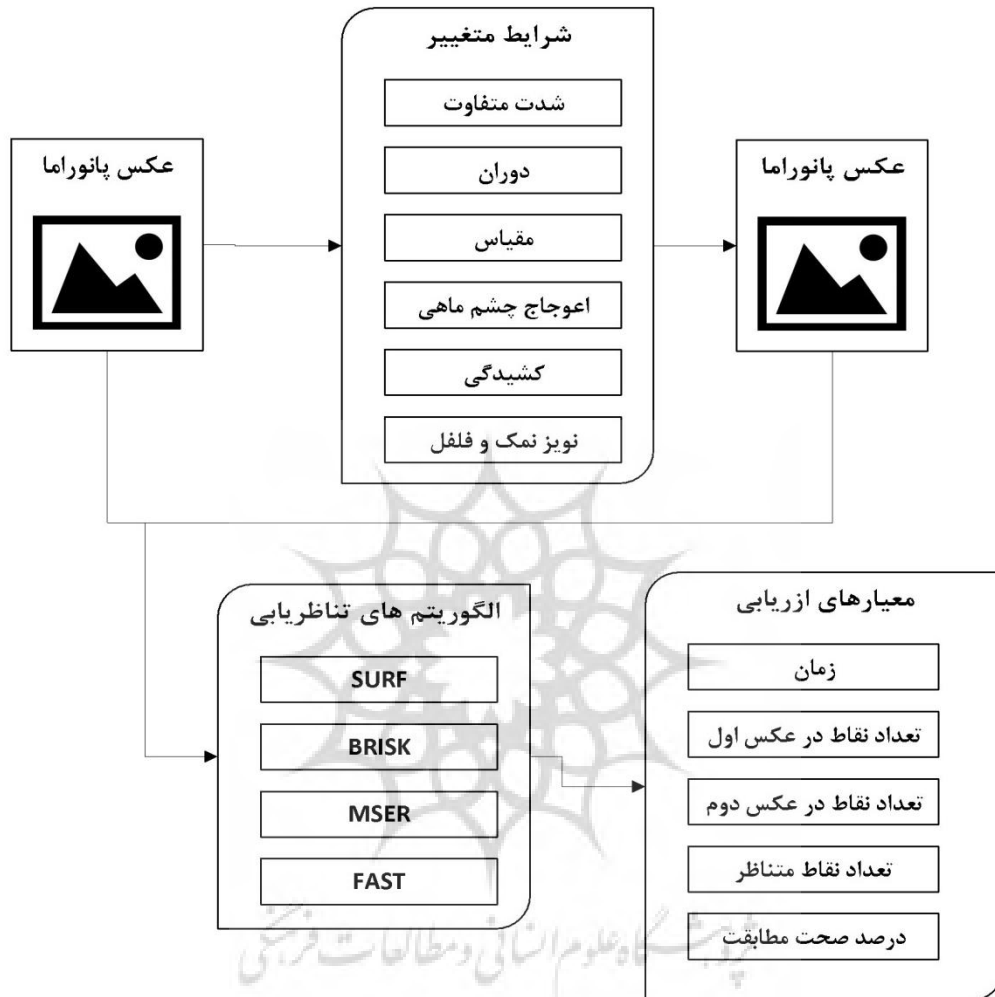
شرایط متغییر

شدت متفاوت

دوران

مقیاس

اعوجاج چشم ماهی

کشیدگی

نویز نمک و فلفل

عکس پانوراما

عکس پانوراما

الگوریتم های تناظریابی

SURF

BRISK

MSER

FAST

معیارهای ارزیابی

زمان

تعداد نقاط در عکس اول

تعداد نقاط در عکس دوم

تعداد نقاط متناظر

درصد صحت مطابقت

پژوهشگاه علوم انسانی و مطالعات فرهنگی